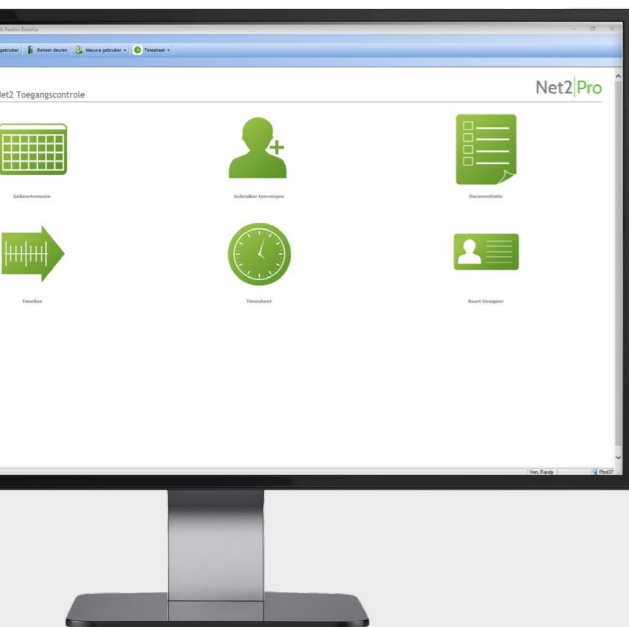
- Paxton Benelux

gebruiker | Beheer deuren | Nieuwe gebruiker | Timesheet

et2 Toegangscontrole

Net2 Pro

Gebeurtenissen

Gebruiker toevoegen

Documentatie

Timeline

Timesheet

Kaart Designer

Ven, Randy

Net2